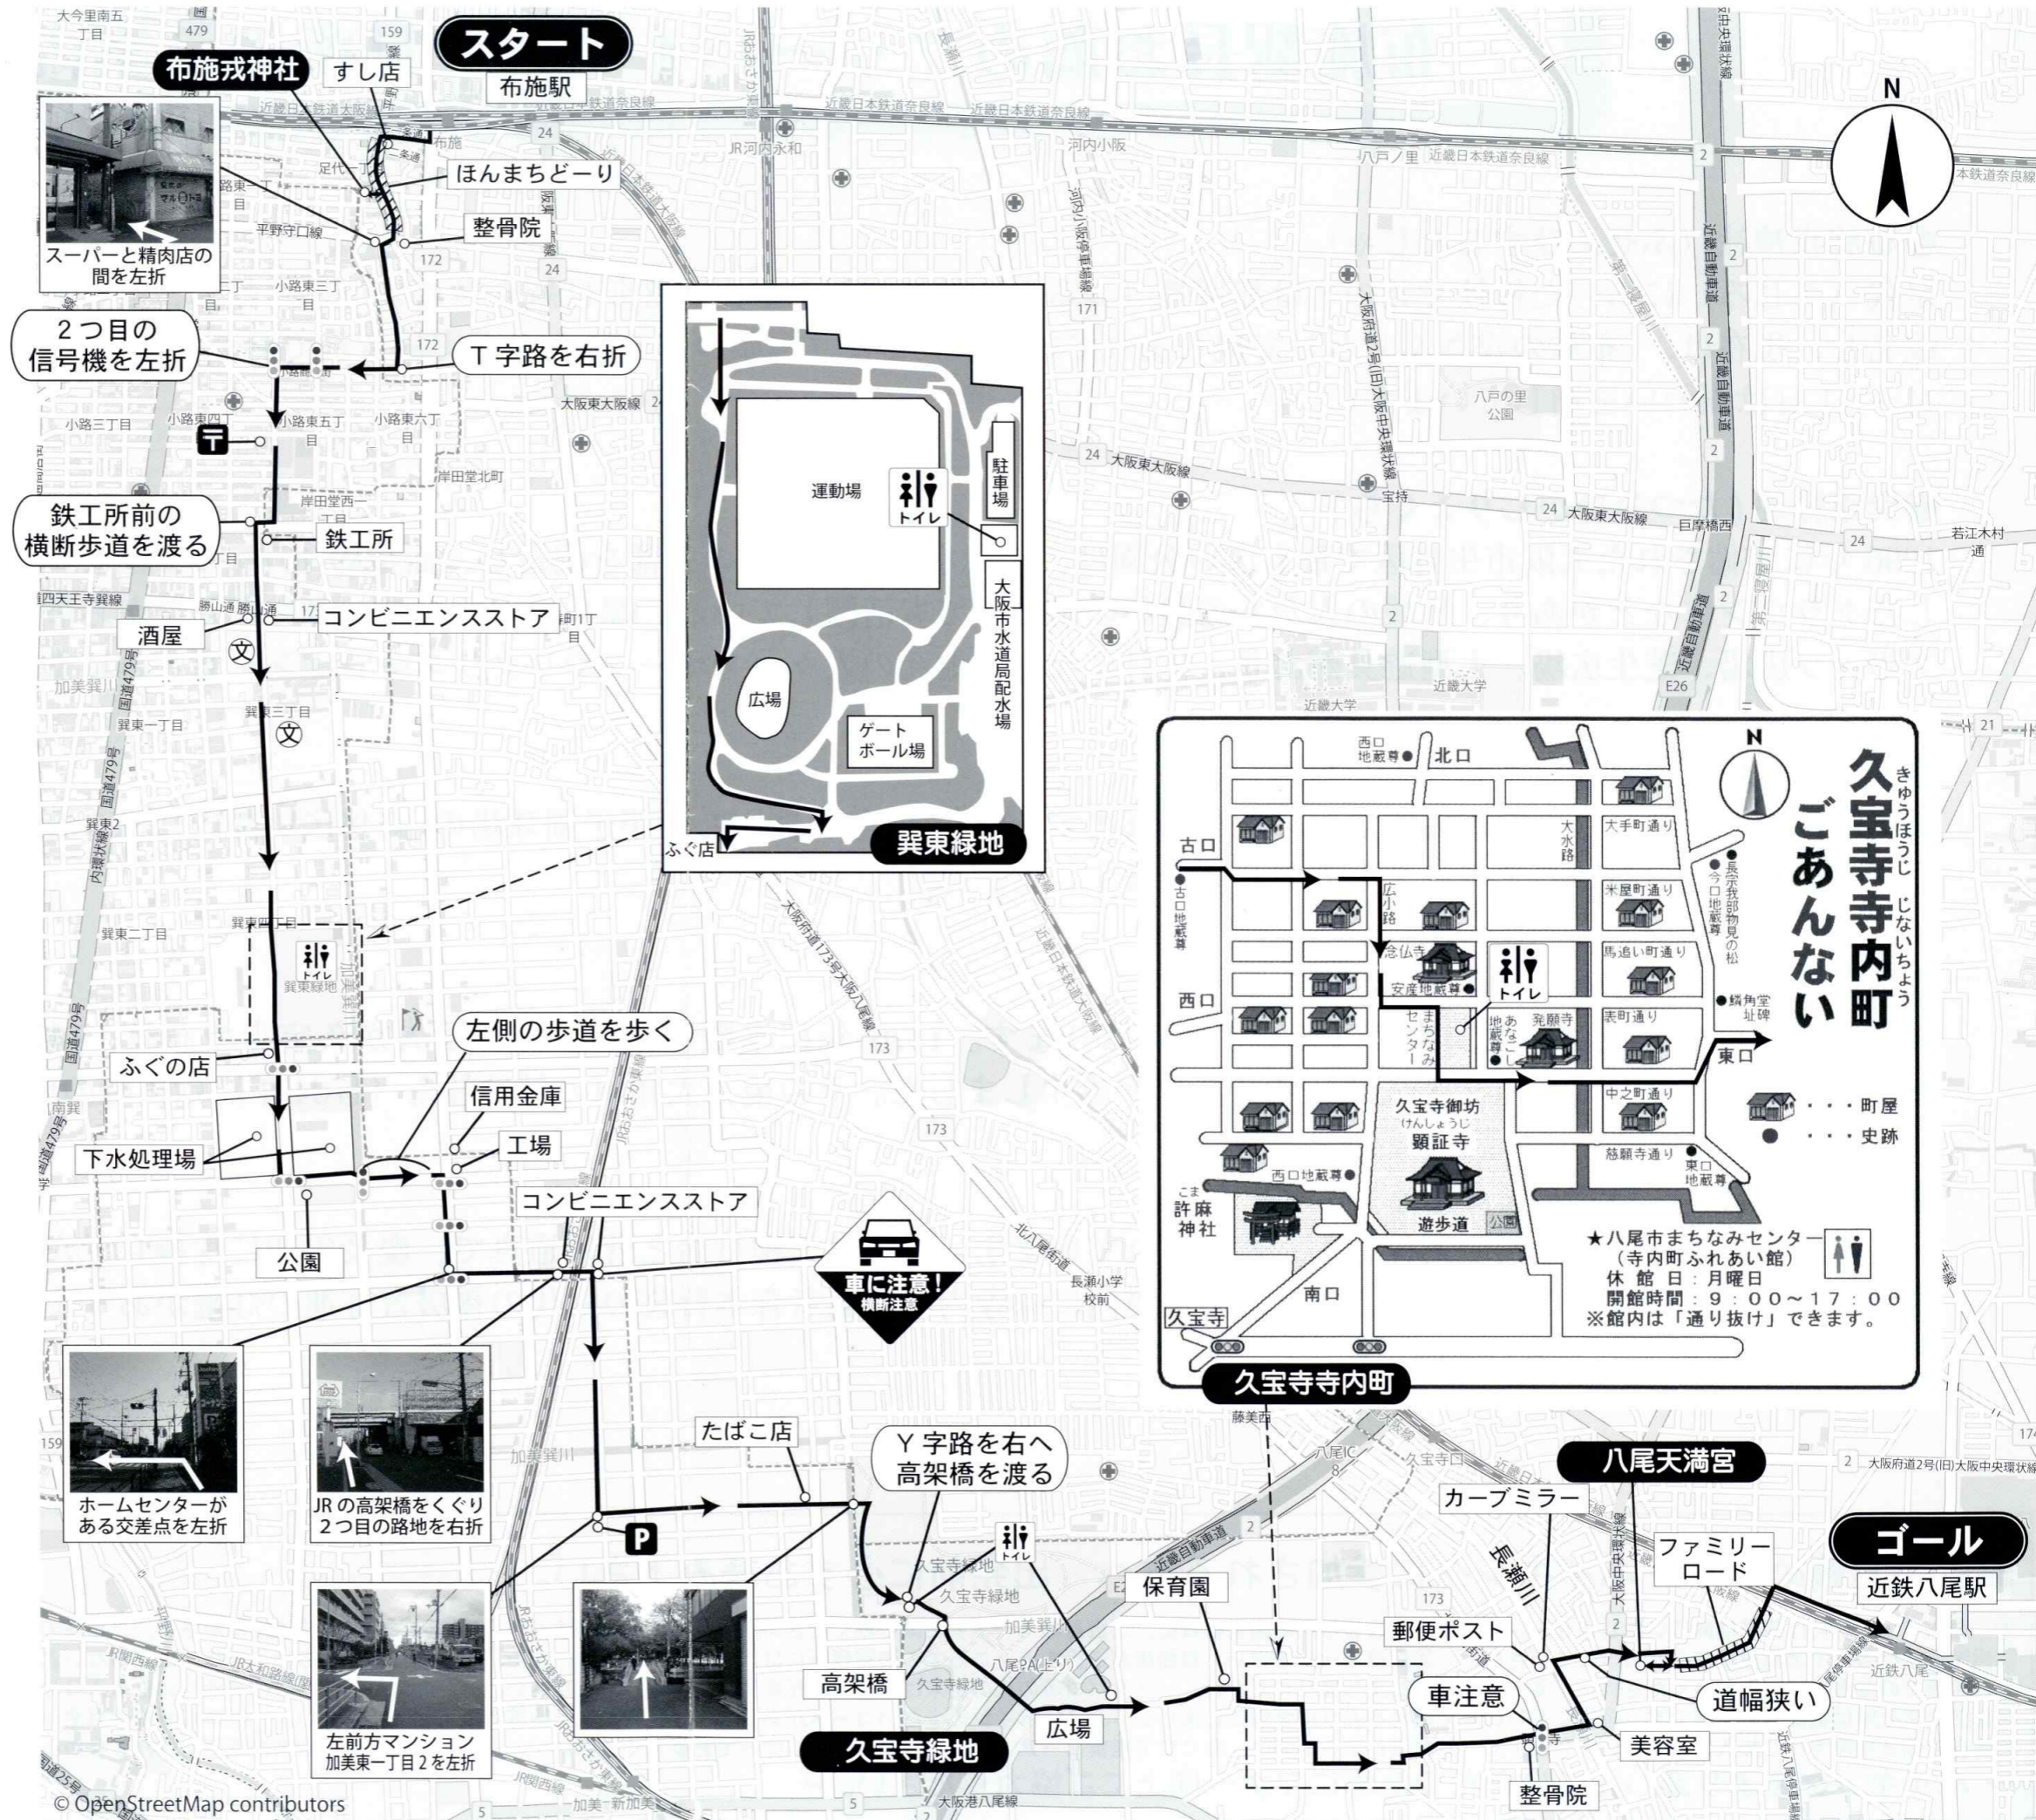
スタート
布施駅
布施戎神社
すし店
ほんまちどーり
整骨院
スーパーと精肉店の間を左折
２つ目の信号機を左折
Ｔ字路を右折
鉄工所前の横断歩道を渡る
鉄工所
コンビニエンスストア
酒屋
ふぐの店
下水処理場
公園
左側の歩道を歩く
信用金庫
工場
コンビニエンスストア
車に注意！
横断注意
ホームセンターがある交差点を左折
JRの高架橋をくぐり２つ目の路地を右折
左前方マンション加美東一丁目２を左折
たばこ店
Ｙ字路を右へ高架橋を渡る
トイレ
高架橋
久宝寺緑地
広場
保育園
八尾天満宮
カーブミラー
郵便ポスト
車注意
道幅狭い
美容室
整骨院
ファミリーロード
ゴール
近鉄八尾駅
N
運動場
トイレ
駐車場
大阪市水道局配水場
広場
ゲートボール場
ふぐ店
巽東緑地
久宝寺寺内町ごあんない
きゅうほうじ じないちょう
N
北口
西口地蔵尊
古口
西口
東口
南口
大手町通り
米屋町通り
馬追い町通り
表町通り
中之町通り
慈願寺通り
大水路
広小路
念仏寺
安産地蔵尊
まちなみセンター
あなごし地蔵尊
顕証寺
久宝寺御坊
けんしょうじ
顕証寺
遊歩道
公園
許麻神社
こま
西口地蔵尊
東口地蔵尊
長宗我部物見の松
今口地蔵尊
蝸角堂址碑
古口地蔵尊
久宝寺
・・・町屋
・・・史跡
★八尾市まちなみセンター（寺内町ふれあい館）
休館日：月曜日
開館時間：９：００～１７：００
※館内は「通り抜け」できます。
久宝寺寺内町
© OpenStreetMap contributors